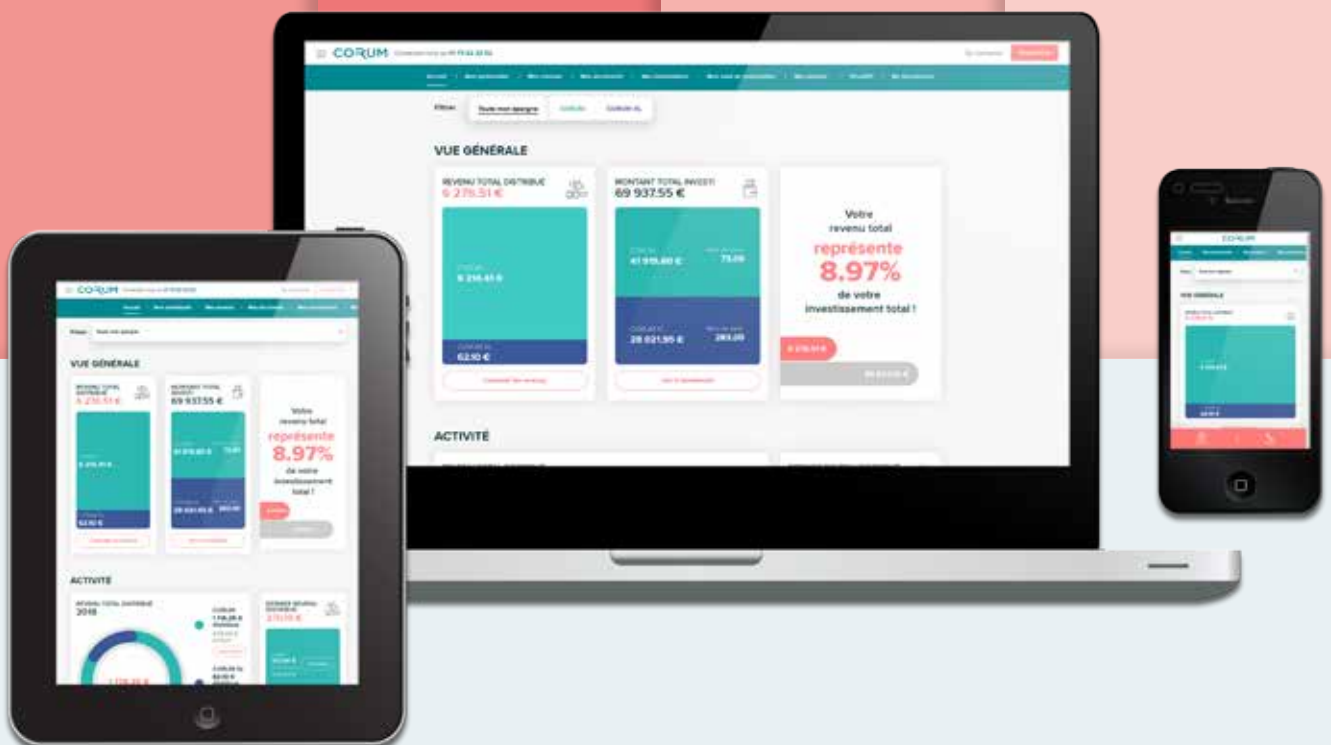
CORUM

Filtrer: Toute mon épargne CORUM CORUM XL

VUE GÉNÉRALE

REVENU TOTAL DISTRIBUÉ
6 278.51 €

MONTANT TOTAL INVESTI
69 937.55 €

41 915.60 €

28 021.95 €

62.10 €

Votre revenu total représente 8.97% de votre investissement total !

ACTIVITÉ

CORUM

VUE GÉNÉRALE

REVENU TOTAL DISTRIBUÉ
6 278.51 €

MONTANT TOTAL INVESTI
69 937.55 €

41 915.60 €

28 021.95 €

62.10 €

Votre revenu total représente 8.97% de votre investissement total !

ACTIVITÉ

REVENU TOTAL DISTRIBUÉ
2018

CORUM

VUE GÉNÉRALE